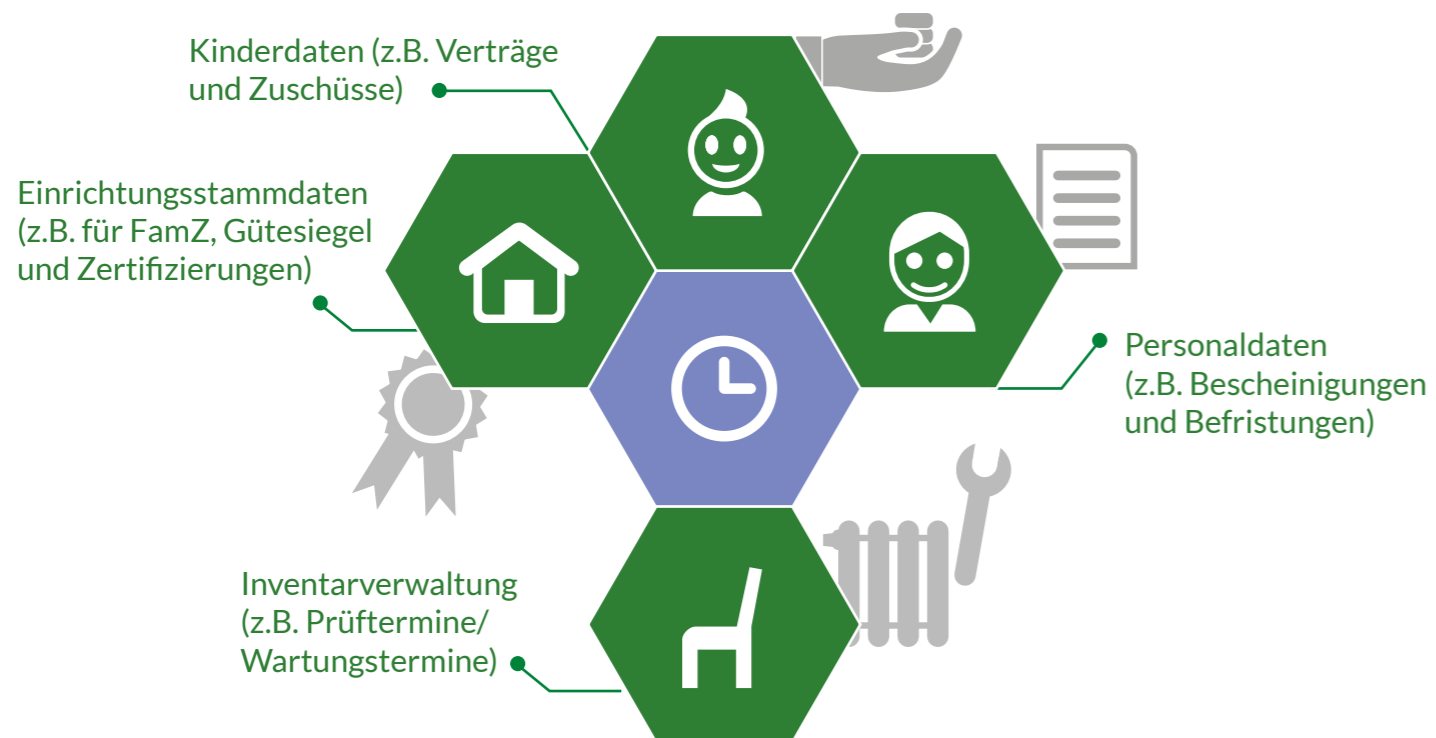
Kinderdaten (z.B. Verträge und Zuschüsse)

Einrichtungsstammdaten (z.B. für FamZ, Gütesiegel und Zertifizierungen)

Personaldaten (z.B. Bescheinigungen und Befristungen)

Inventarverwaltung (z.B. Prüftermine/ Wartungstermine)